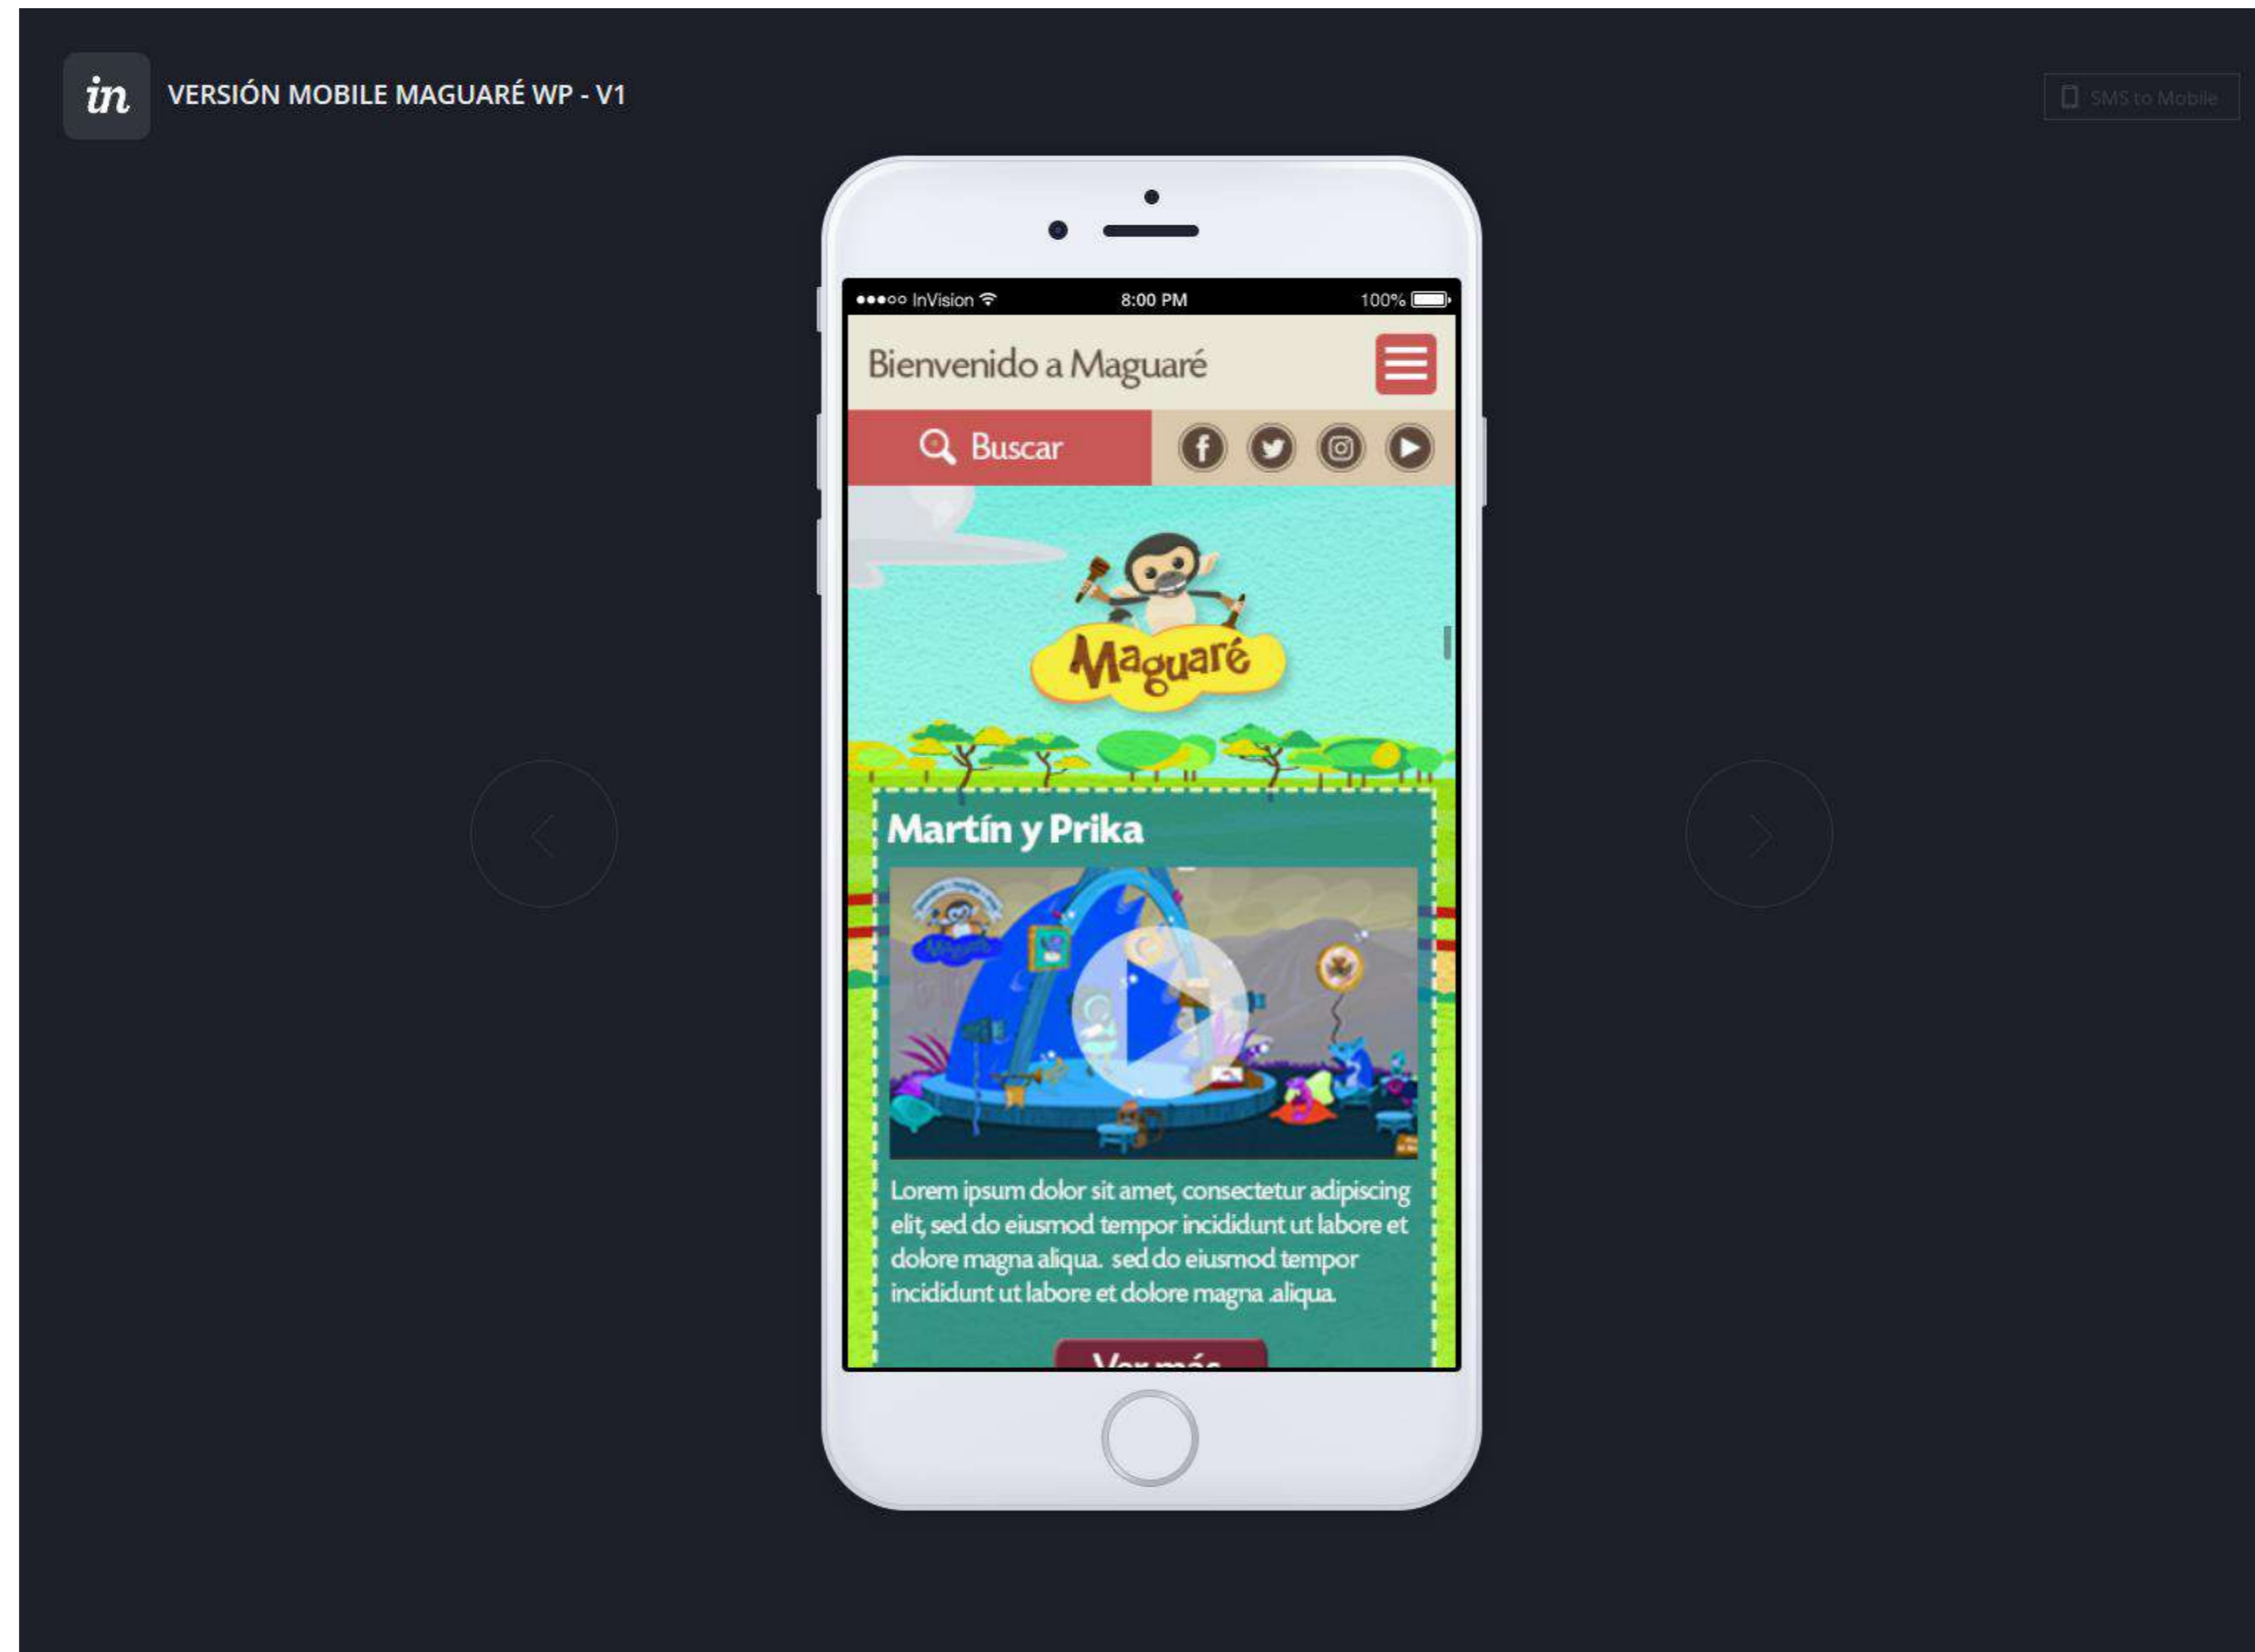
in VERSIÓN MOBILE MAGUARÉ WP - V1

SMS to Mobile

●●●○○ InVision 8:00 PM 100%

Bienvenido a Maguaré

Buscar

Maguaré

Martín y Prika

Lorem ipsum dolor sit amet, consectetur adipiscing elit, sed do eiusmod tempor incididunt ut labore et dolore magna aliqua. sed do eiusmod tempor incididunt ut labore et dolore magna .aliqua.

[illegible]